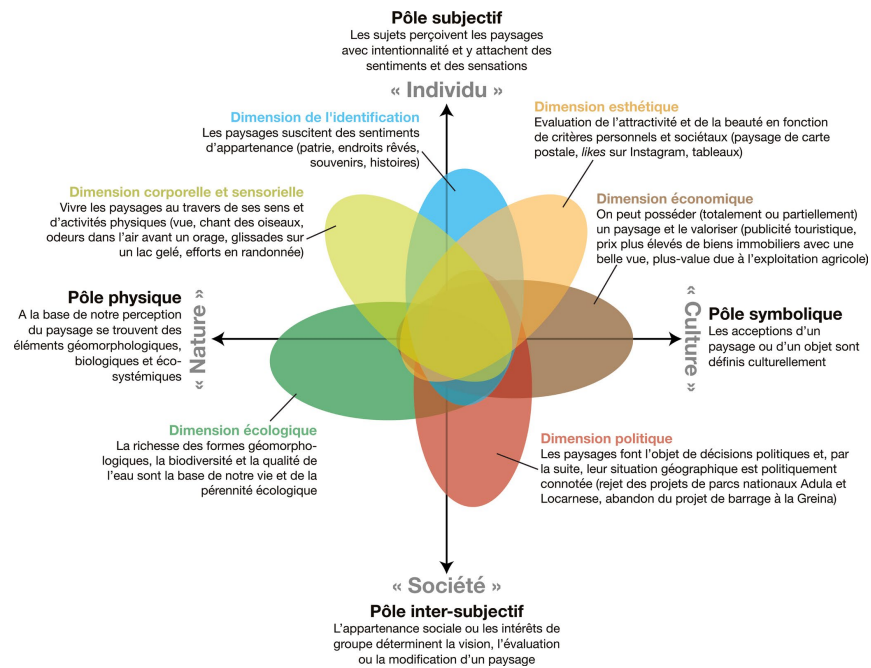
Pôle subjectif
Les sujets perçoivent les paysages avec intentionnalité et y attachent des sentiments et des sensations

« Individu »

Dimension de l'identification
Les paysages suscitent des sentiments d'appartenance (patrie, endroits rêvés, souvenirs, histoires)

Dimension esthétique
Evaluation de l'attractivité et de la beauté en fonction de critères personnels et sociétaux (paysage de carte postale, likes sur Instagram, tableaux)

Dimension corporelle et sensorielle
Vivre les paysages au travers de ses sens et d'activités physiques (vue, chant des oiseaux, odeurs dans l'air avant un orage, glissades sur un lac gelé, efforts en randonnée)

Dimension économique
On peut posséder (totalement ou partiellement) un paysage et le valoriser (publicité touristique, prix plus élevés de biens immobiliers avec une belle vue, plus-value due à l'exploitation agricole)

Pôle physique
A la base de notre perception du paysage se trouvent des éléments géomorphologiques, biologiques et écosystémiques

« Nature »

« Culture »

Pôle symbolique
Les acceptions d'un paysage ou d'un objet sont définis culturellement

Dimension écologique
La richesse des formes géomorphologiques, la biodiversité et la qualité de l'eau sont la base de notre vie et de la pérennité écologique

Dimension politique
Les paysages font l'objet de décisions politiques et, par la suite, leur situation géographique est politiquement connotée (rejet des projets de parcs nationaux Adula et Locarnese, abandon du projet de barrage à la Greina)

« Société »

Pôle inter-subjectif
L'appartenance sociale ou les intérêts de groupe déterminent la vision, l'évaluation ou la modification d'un paysage